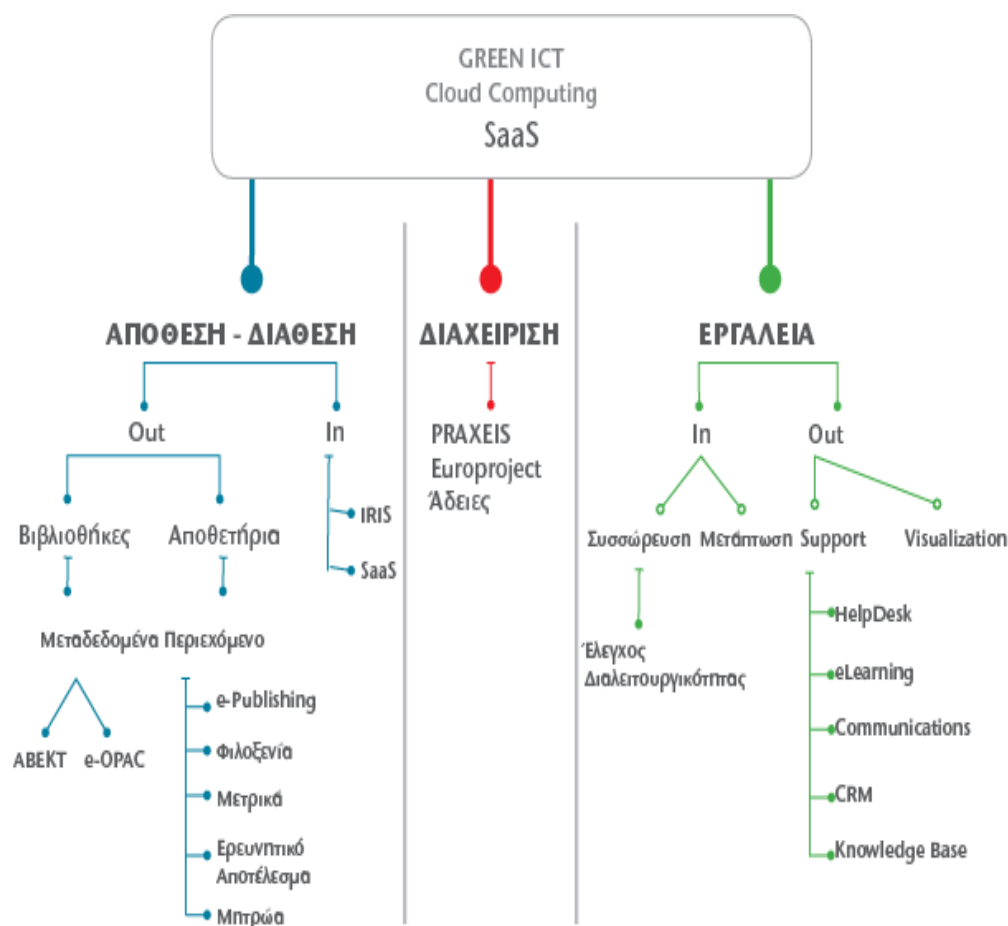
GREEN ICT
Cloud Computing
SaaS

ΑΠΟΘΕΣΗ - ΔΙΑΘΕΣΗ

Out

Βιβλιοθήκες

Αποθετήρια

Μεταδεδομένα Περιεχόμενο

ΑΒΕΚΤ

e-OPAC

e-Publishing

Φιλοξενία

Μετρικά

Ερευνητικό Αποτέλεσμα

Μητρώα

In

IRIS

SaaS

ΔΙΑΧΕΙΡΙΣΗ

PRAXEIS
Europroject
Άδειες

ΕΡΓΑΛΕΙΑ

In

Συσσώρευση

Μετάπτωση

Έλεγχος Διαλειτουργικότητας

Out

Support

Visualization

HelpDesk

eLearning

Communications

CRM

Knowledge Base